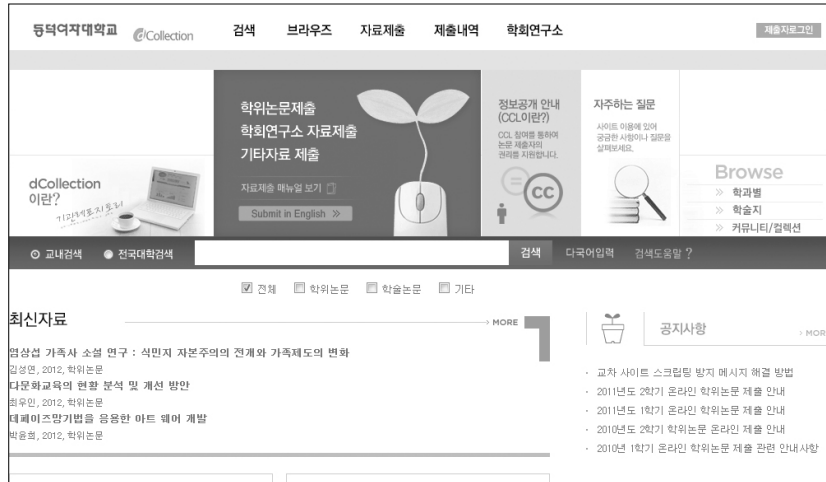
동덕여자대학교 dCollection 검색 브라우즈 자료제출 제출내역 학회연구소 제출자로그인

dCollection 이란?

학위논문제출
학회연구소 자료제출
기타자료 제출

자료제출 매뉴얼 보기

Submit in English »

정보공개 안내 (CCL이란?)
CCL 참여를 통하여 논문 제출자의 권리를 지원합니다.

자주하는 질문
사이트 이용에 있어 궁금한 사항이나 질문을 살펴보세요.

Browse
» 학과별
» 학술지
» 커뮤니티/컬렉션

교내검색 전국대학검색 검색 다국어입력 검색도움말 ?

전체 학위논문 학술논문 기타

최신자료 MORE

염상섭 가족사 소설 연구 : 식민지 자본주의의 전개와 가족제도의 변화
김성연, 2012, 학위논문
다문화교육의 현황 분석 및 개선 방안
최우인, 2012, 학위논문
데페이즈망기법을 응용한 아트 웨어 개발
박윤희, 2012, 학위논문

공지사항 MOR

· 교차 사이트 스크립팅 방지 메시지 해결 방법
· 2011년도 2학기 온라인 학위논문 제출 안내
· 2011년도 1학기 온라인 학위논문 제출 안내
· 2010년도 2학기 온라인 학위논문 제출 안내
· 2010년 1학기 온라인 학위논문 제출 관련 안내사항